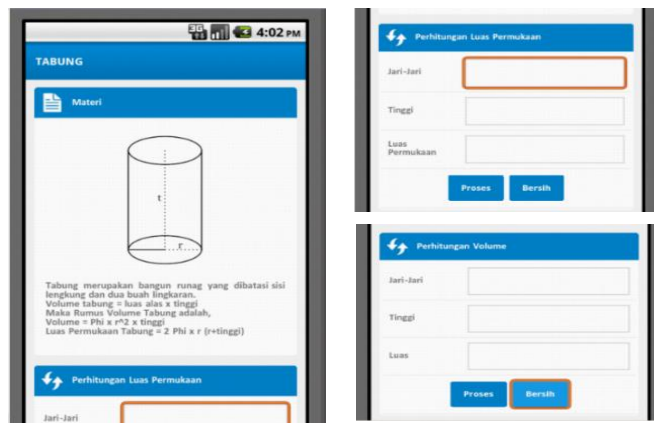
3G 4:02 PM

TABUNG

Materi

t

r

Tabung merupakan bangun runag yang dibatasi sisi lengkung dan dua buah lingkaran.
Volume tabung = luas alas x tinggi
Maka Rumus Volume Tabung adalah,
Volume = Phi x r^2 x tinggi
Luas Permukaan Tabung = 2 Phi x r (r+tinggi)

Perhitungan Luas Permukaan

Jari-Jari

Perhitungan Luas Permukaan

Jari-Jari

Tinggi

Luas Permukaan

Proses Bersih

Perhitungan Volume

Jari-Jari

Tinggi

Luas

Proses Bersih